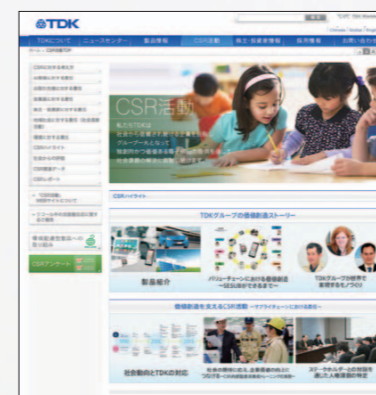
TDK

TDKについて
ニュースセンター
製品情報
CSR活動
株主・投資家情報
採用情報

CSR活動

CSRハイライト

TDKグループの価値創造ストーリー

製品紹介

バリューチェーンにおける価値創造

TDKグループの成長で実現するモノづくり

価値創造を支えるCSR活動

社会動向とTDKの対応

CSRアンケート